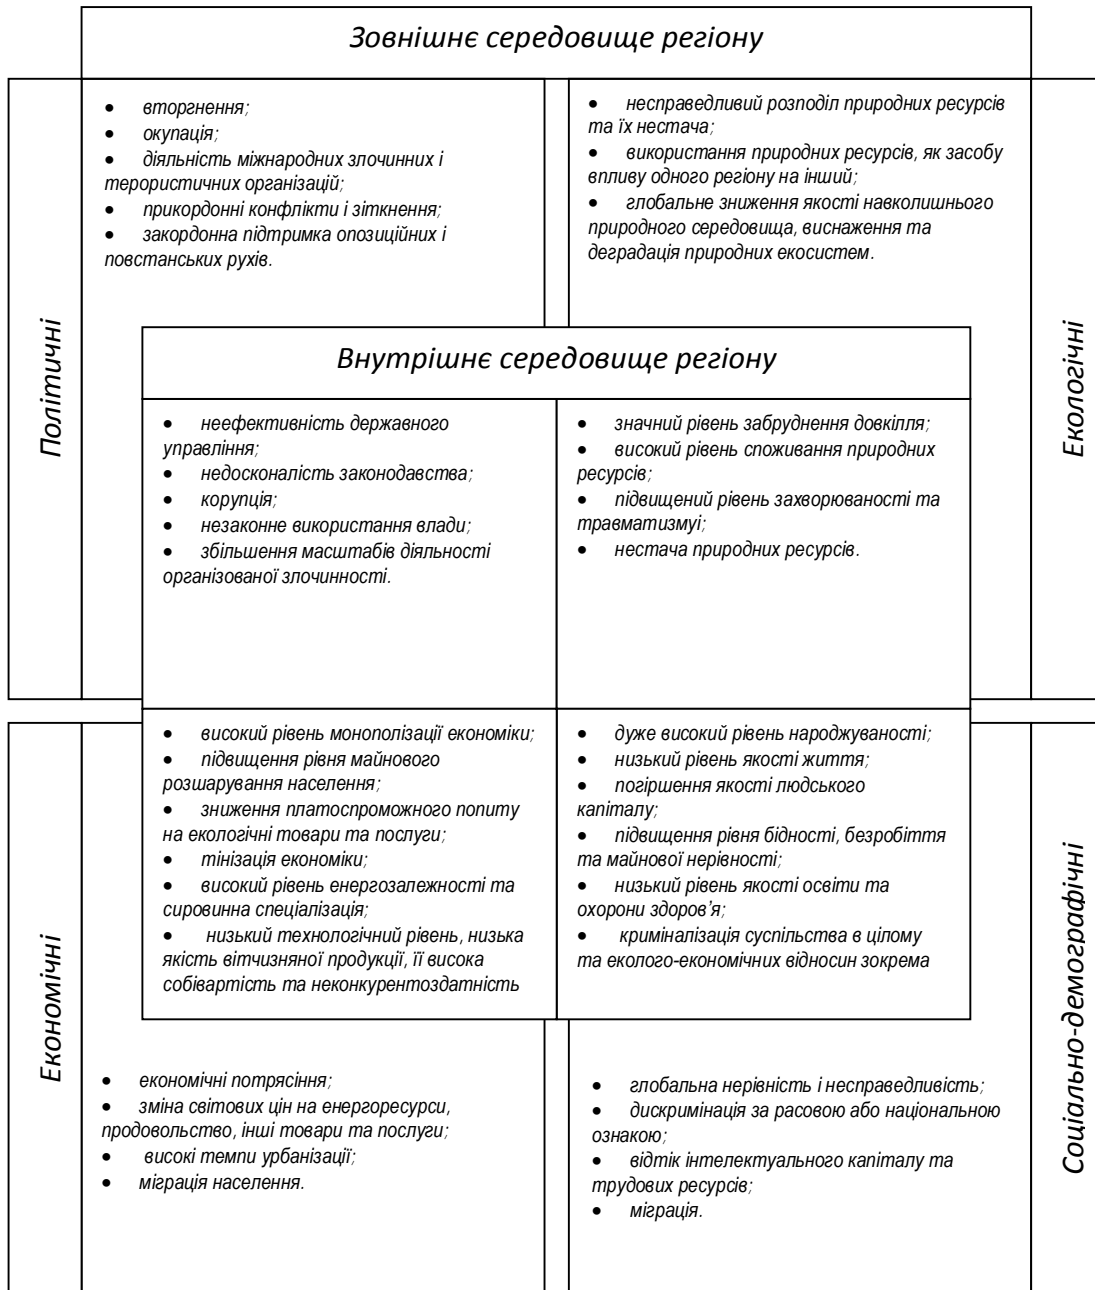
Зовнішнє середовище регіону

Політичні

• вторгнення;
• окупація;
• діяльність міжнародних злочинних і терористичних організацій;
• прикордонні конфлікти і зіткнення;
• закордонна підтримка опозиційних і повстанських рухів.

• несправедливий розподіл природних ресурсів та їх нестача;
• використання природних ресурсів, як засобу впливу одного регіону на інший;
• глобальне зниження якості навколишнього природного середовища, виснаження та деградація природних екосистем.

Екологічні

Внутрішнє середовище регіону

• неефективність державного управління;
• недосконалість законодавства;
• корупція;
• незаконне використання влади;
• збільшення масштабів діяльності організованої злочинності.

• значний рівень забруднення довкілля;
• високий рівень споживання природних ресурсів;
• підвищений рівень захворюваності та травматизмуі;
• нестача природних ресурсів.

• високий рівень монополізації економіки;
• підвищення рівня майнового розшарування населення;
• зниження платоспроможного попиту на екологічні товари та послуги;
• тінізація економіки;
• високий рівень енергозалежності та сировинна спеціалізація;
• низький технологічний рівень, низька якість вітчизняної продукції, її висока собівартість та неконкурентоздатність

• дуже високий рівень народжуваності;
• низький рівень якості життя;
• погіршення якості людського капіталу;
• підвищення рівня бідності, безробіття та майнової нерівності;
• низький рівень якості освіти та охорони здоров'я;
• криміналізація суспільства в цілому та еколого-економічних відносин зокрема

Економічні

• економічні потрясіння;
• зміна світових цін на енергоресурси, продовольство, інші товари та послуги;
• високі темпи урбанізації;
• міграція населення.

• глобальна нерівність і несправедливість;
• дискримінація за расовою або національною ознакою;
• відтік інтелектуального капіталу та трудових ресурсів;
• міграція.

Соціально-демографічні